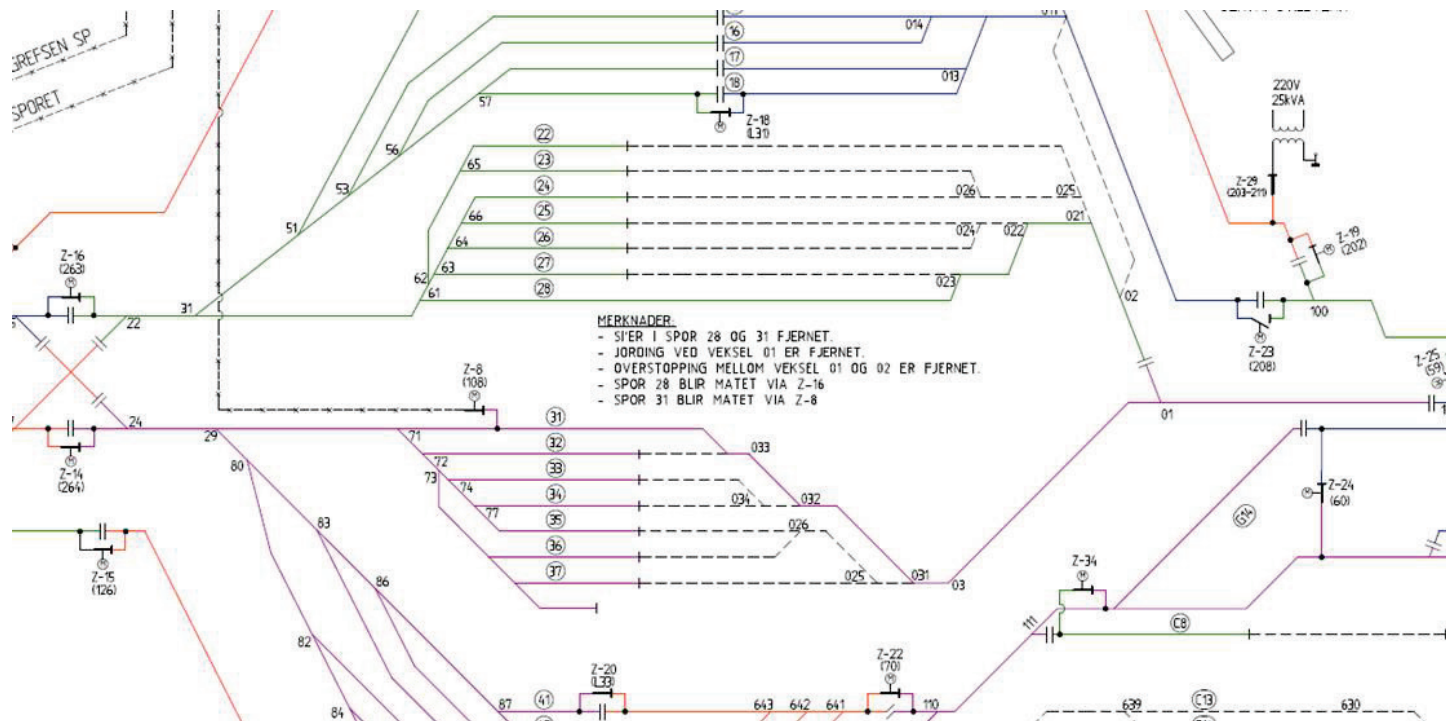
GREFSEN SP
SPORET

16
17
18
014
013
57
Z-18
(L31)
56
53
51
22
23
24
25
26
27
28
65
66
64
63
62
61
026
025
021
024
022
023
02
220V
25kVA
Z-29
(203-211)
Z-19
(202)
Z-23
(208)
100
Z-25
(59)
Z-16
(263)
31
22
24
Z-14
(264)

MERKNADER:
- SI'ER I SPOR 28 OG 31 FJERNET.
- JORDING VED VEKSEL 01 ER FJERNET.
- OVERSTOPPING MELLOM VEKSEL 01 OG 02 ER FJERNET.
- SPOR 28 BLIR MATET VIA Z-16
- SPOR 31 BLIR MATET VIA Z-8

Z-8
(108)
01
29
80
71
72
73
74
77
31
32
33
34
35
36
37
033
034
032
026
025
031
03
G14
Z-24
(60)
Z-34
C8
111
Z-15
(126)
83
86
82
84
87
41
Z-20
(L33)
643
642
641
Z-22
(70)
110
639
C13
630